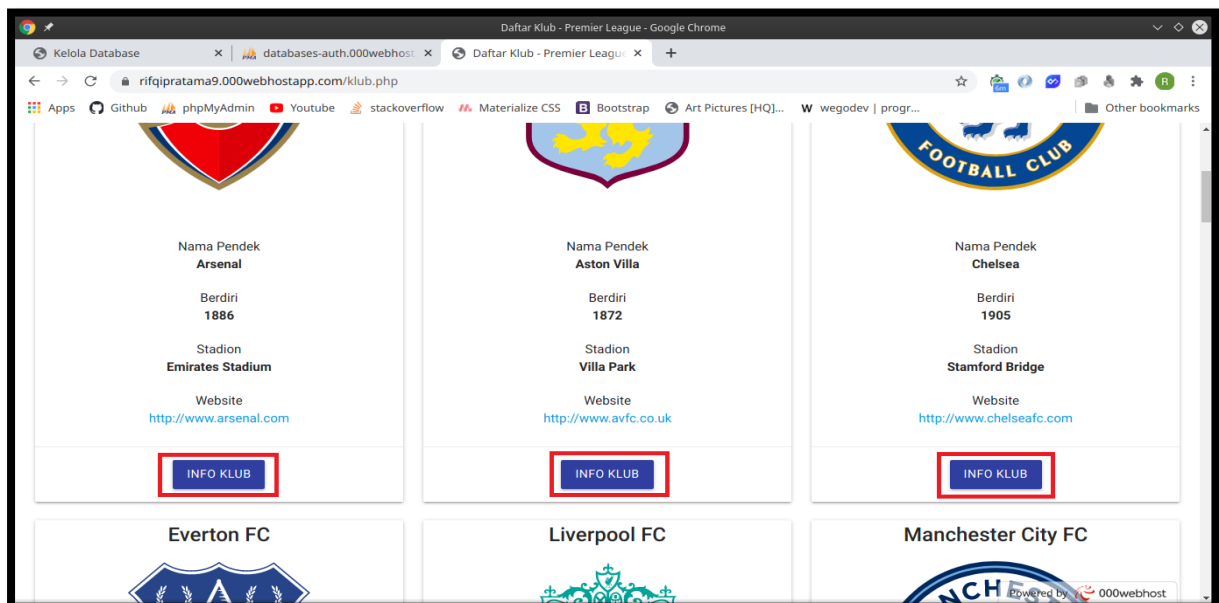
Daftar Klub - Premier League - Google Chrome

Kelola Database
databases-auth.000webhost
Daftar Klub - Premier League

rifqipratama9.000webhostapp.com/klub.php

Apps Github phpMyAdmin Youtube stackoverflow Materialize CSS Bootstrap Art Pictures [HQ]... wegodev | progr... Other bookmarks

FOOTBALL CLUB

Nama Pendek
Arsenal

Berdiri
1886

Stadion
Emirates Stadium

Website
http://www.arsenal.com

INFO KLUB

Nama Pendek
Aston Villa

Berdiri
1872

Stadion
Villa Park

Website
http://www.avfc.co.uk

INFO KLUB

Nama Pendek
Chelsea

Berdiri
1905

Stadion
Stamford Bridge

Website
http://www.chelseafc.com

INFO KLUB

Everton FC

Liverpool FC

Manchester City FC

Powered by 000webhost